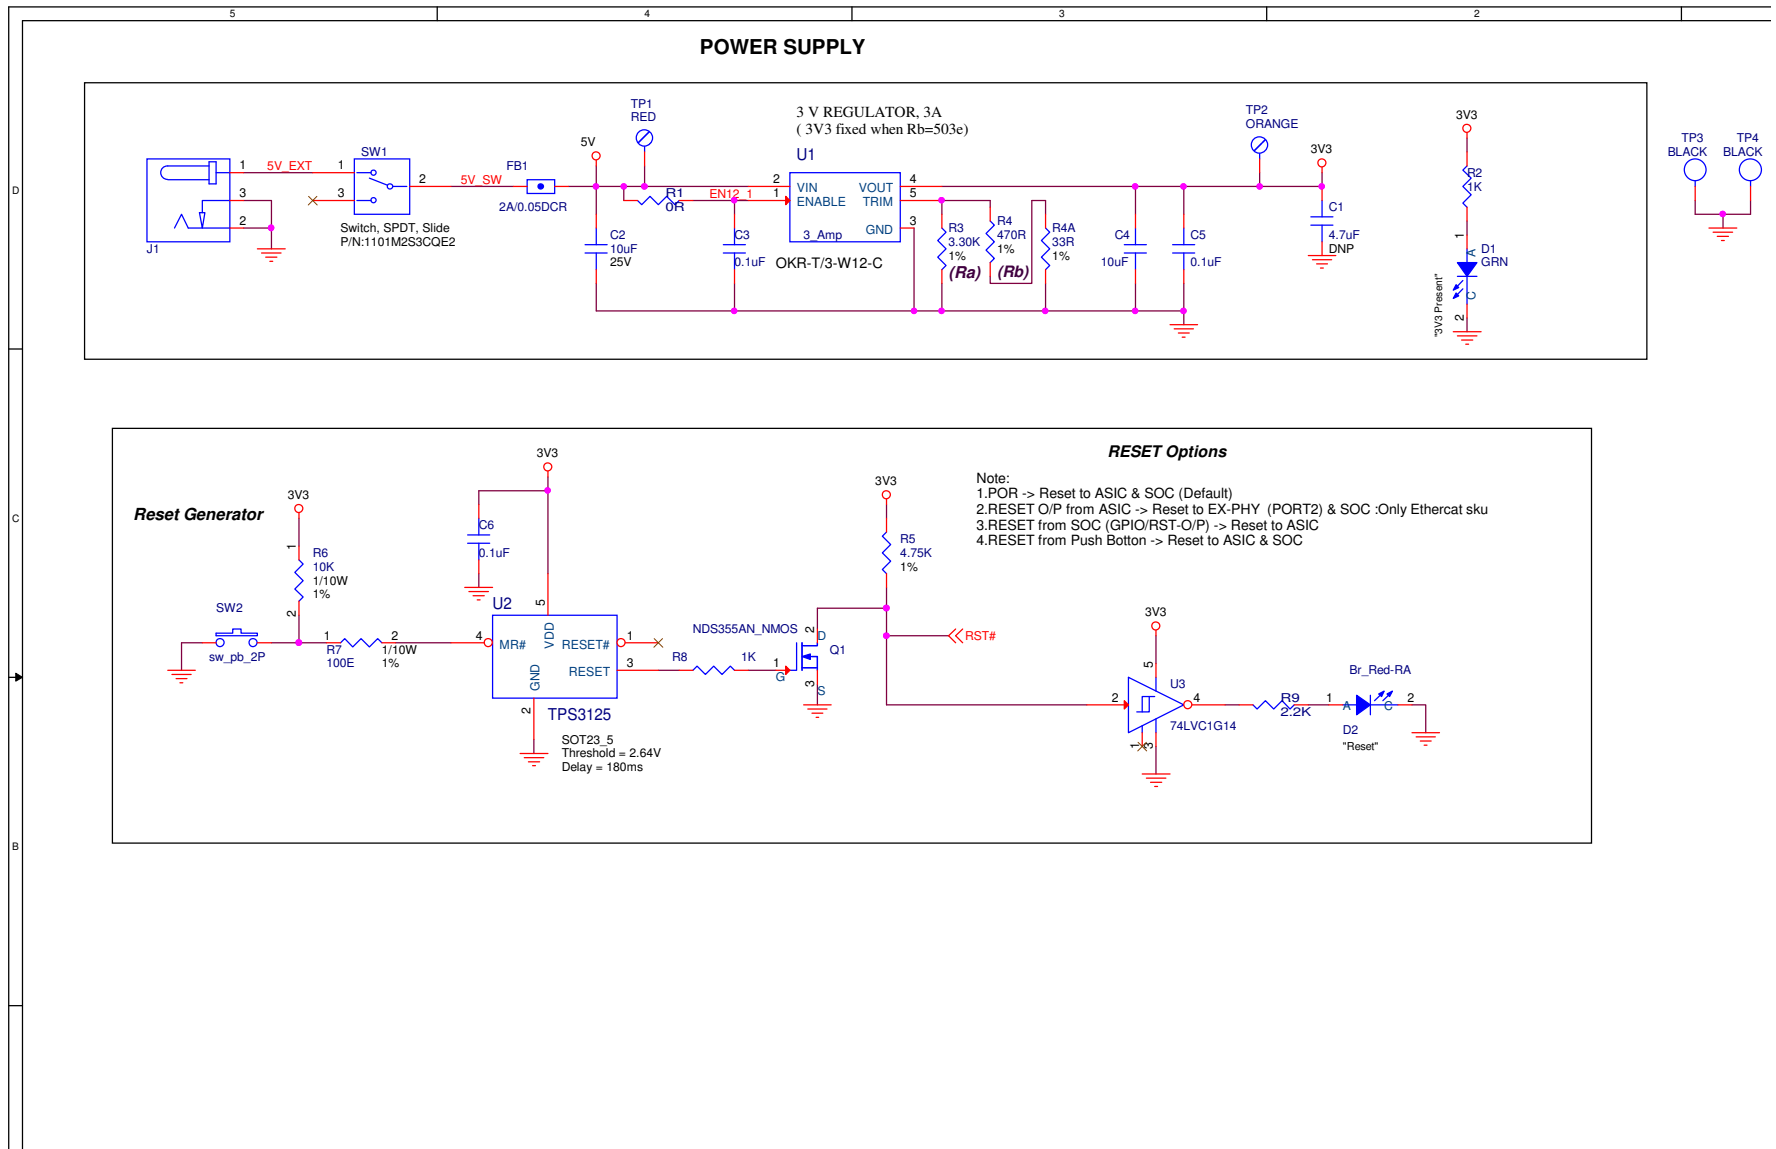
5 4 3 2

D

C

B

POWER SUPPLY

J1
1 5V_EXT 1
3
2
SW1
3
Switch, SPDT, Slide
P/N:1101M2S3CQE2
2 5V_SW
FB1
2A/0.05DCR
5V
TP1
RED
C2
10uF
25V
R1
0R
EN12_1
C3
0.1uF
3 V REGULATOR, 3A
( 3V3 fixed when Rb=503e)
U1
2 VIN VOUT 4
1 ENABLE TRIM 5
3_Amp GND 3
OKR-T/3-W12-C
R3
3.30K
1%
(Ra)
R4
470R
1%
(Rb)
R4A
33R
1%
C4
10uF
C5
0.1uF
TP2
ORANGE
3V3
C1
4.7uF
DNP
3V3
R2
1K
1
A
D1
GRN
C
2
"3V3 Present"
TP3
BLACK
TP4
BLACK

Reset Generator
3V3
1
R6
10K
1/10W
1%
2
SW2
sw_pb_2P
1 R7 2
100E 1/10W
1%
3V3
C6
0.1uF
U2
5
4 MR# VDD
RESET# 1
GND RESET 3
2
TPS3125
SOT23_5
Threshold = 2.64V
Delay = 180ms
NDS355AN_NMOS
R8 1K
1 G
2 D
Q1
3 S
3V3
R5
4.75K
1%
RST#

RESET Options
Note:
1.POR -> Reset to ASIC & SOC (Default)
2.RESET O/P from ASIC -> Reset to EX-PHY (PORT2) & SOC :Only Ethercat sku
3.RESET from SOC (GPIO/RST-O/P) -> Reset to ASIC
4.RESET from Push Botton -> Reset to ASIC & SOC
3V3
5
U3
2 4
74LVC1G14
1 3
R9
2.2K
Br_Red-RA
1 A C 2
D2
"Reset"